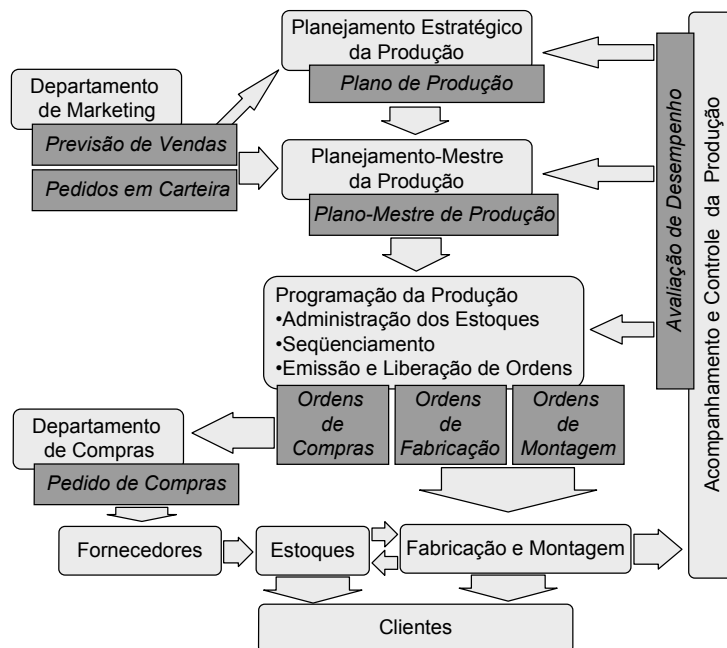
Planejamento Estratégico da Produção

Plano de Produção

Departamento de Marketing

Previsão de Vendas

Pedidos em Carteira

Planejamento-Mestre da Produção

Plano-Mestre de Produção

Programação da Produção
•Administração dos Estoques
•Seqüenciamento
•Emissão e Liberação de Ordens

Ordens de Compras

Ordens de Fabricação

Ordens de Montagem

Departamento de Compras

Pedido de Compras

Fornecedores

Estoques

Fabricação e Montagem

Clientes

Avaliação de Desempenho

Acompanhamento e Controle da Produção